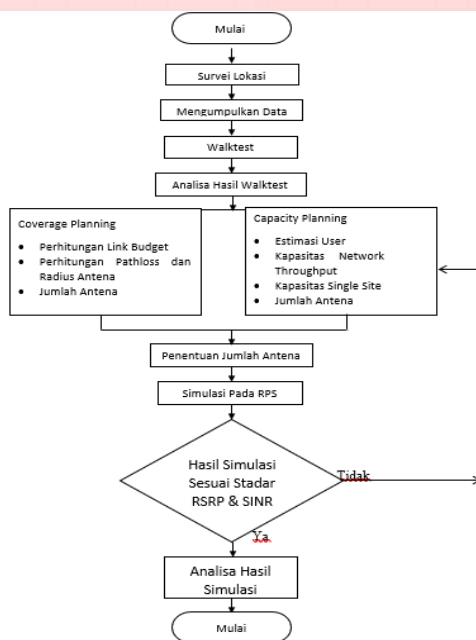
Mulai

Survei Lokasi

Mengumpulkan Data

Walktest

Analisa Hasil Walktest

Coverage Planning

- Perhitungan Link Budget
- Perhitungan Pathloss dan Radius Antena
- Jumlah Antena

Capacity Planning

- Estimasi User
- Kapasitas Network Throughput
- Kapasitas Single Site
- Jumlah Antena

Penentuan Jumlah Antena

Simulasi Pada RPS

Hasil Simulasi Sesuai Stadar RSRP & SINR

Tidak

Ya

Analisa Hasil Simulasi

Mulai